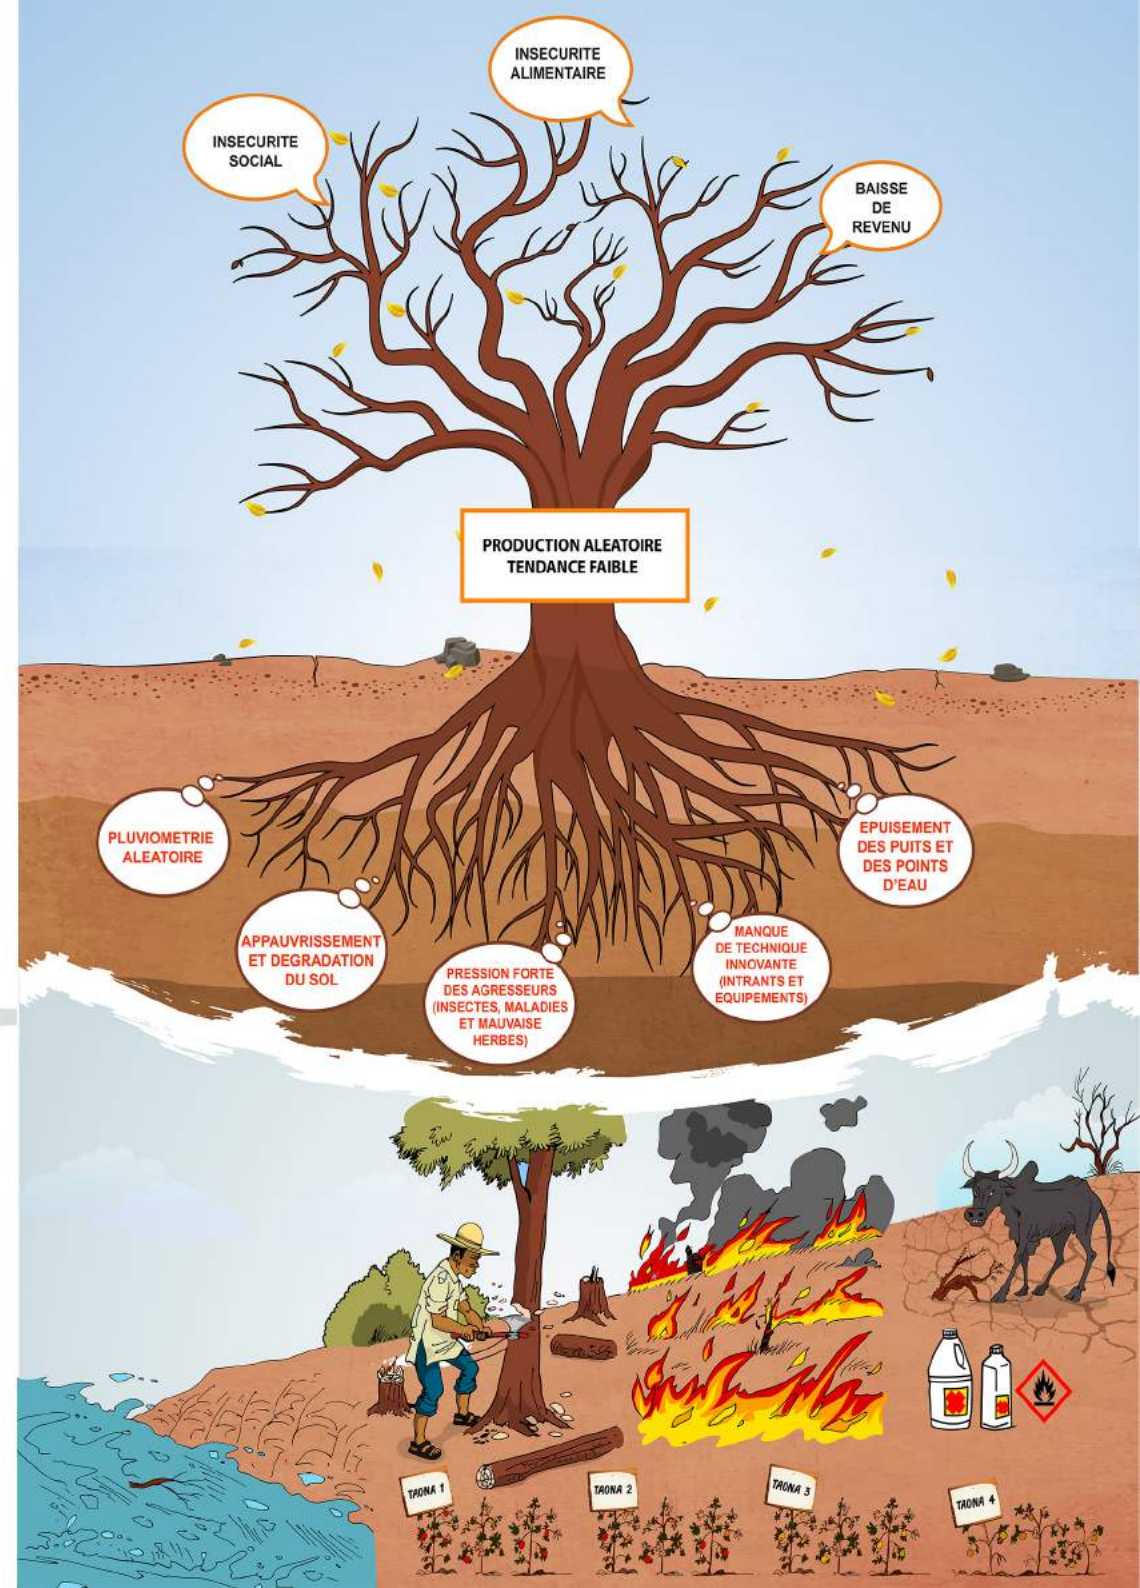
INSECURITE ALIMENTAIRE

INSECURITE SOCIAL

BAISSE DE REVENU

PRODUCTION ALEATOIRE TENDANCE FAIBLE

PLUVIOMETRIE ALEATOIRE

EPUISEMENT DES PUITS ET DES POINTS D'EAU

APPAUVRISSEMENT ET DEGRADATION DU SOL

MANQUE DE TECHNIQUE INNOVANTE (INTRANTS ET EQUIPEMENTS)

PRESSION FORTE DES AGRESSEURS (INSECTES, MALADIES ET MAUVAISE HERBES)

TAONA 1

TAONA 2

TAONA 3

TAONA 4